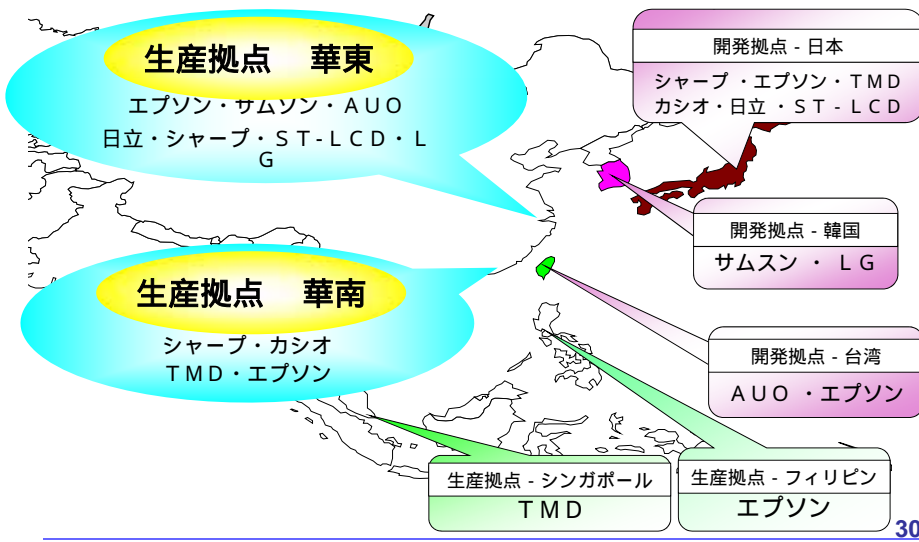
生産拠点　華東

エプソン・サムソン・ＡＵＯ
日立・シャープ・ＳＴ-ＬＣＤ・ＬＧ

開発拠点 - 日本

シャープ ・エプソン・ＴＭＤ
カシオ・日立 ・ＳＴ-ＬＣＤ

開発拠点 - 韓国

サムスン ・ ＬＧ

生産拠点　華南

シャープ・カシオ
ＴＭＤ・エプソン

開発拠点 - 台湾

ＡＵＯ ・エプソン

生産拠点 - シンガポール

ＴＭＤ

生産拠点 - フィリピン

エプソン

30